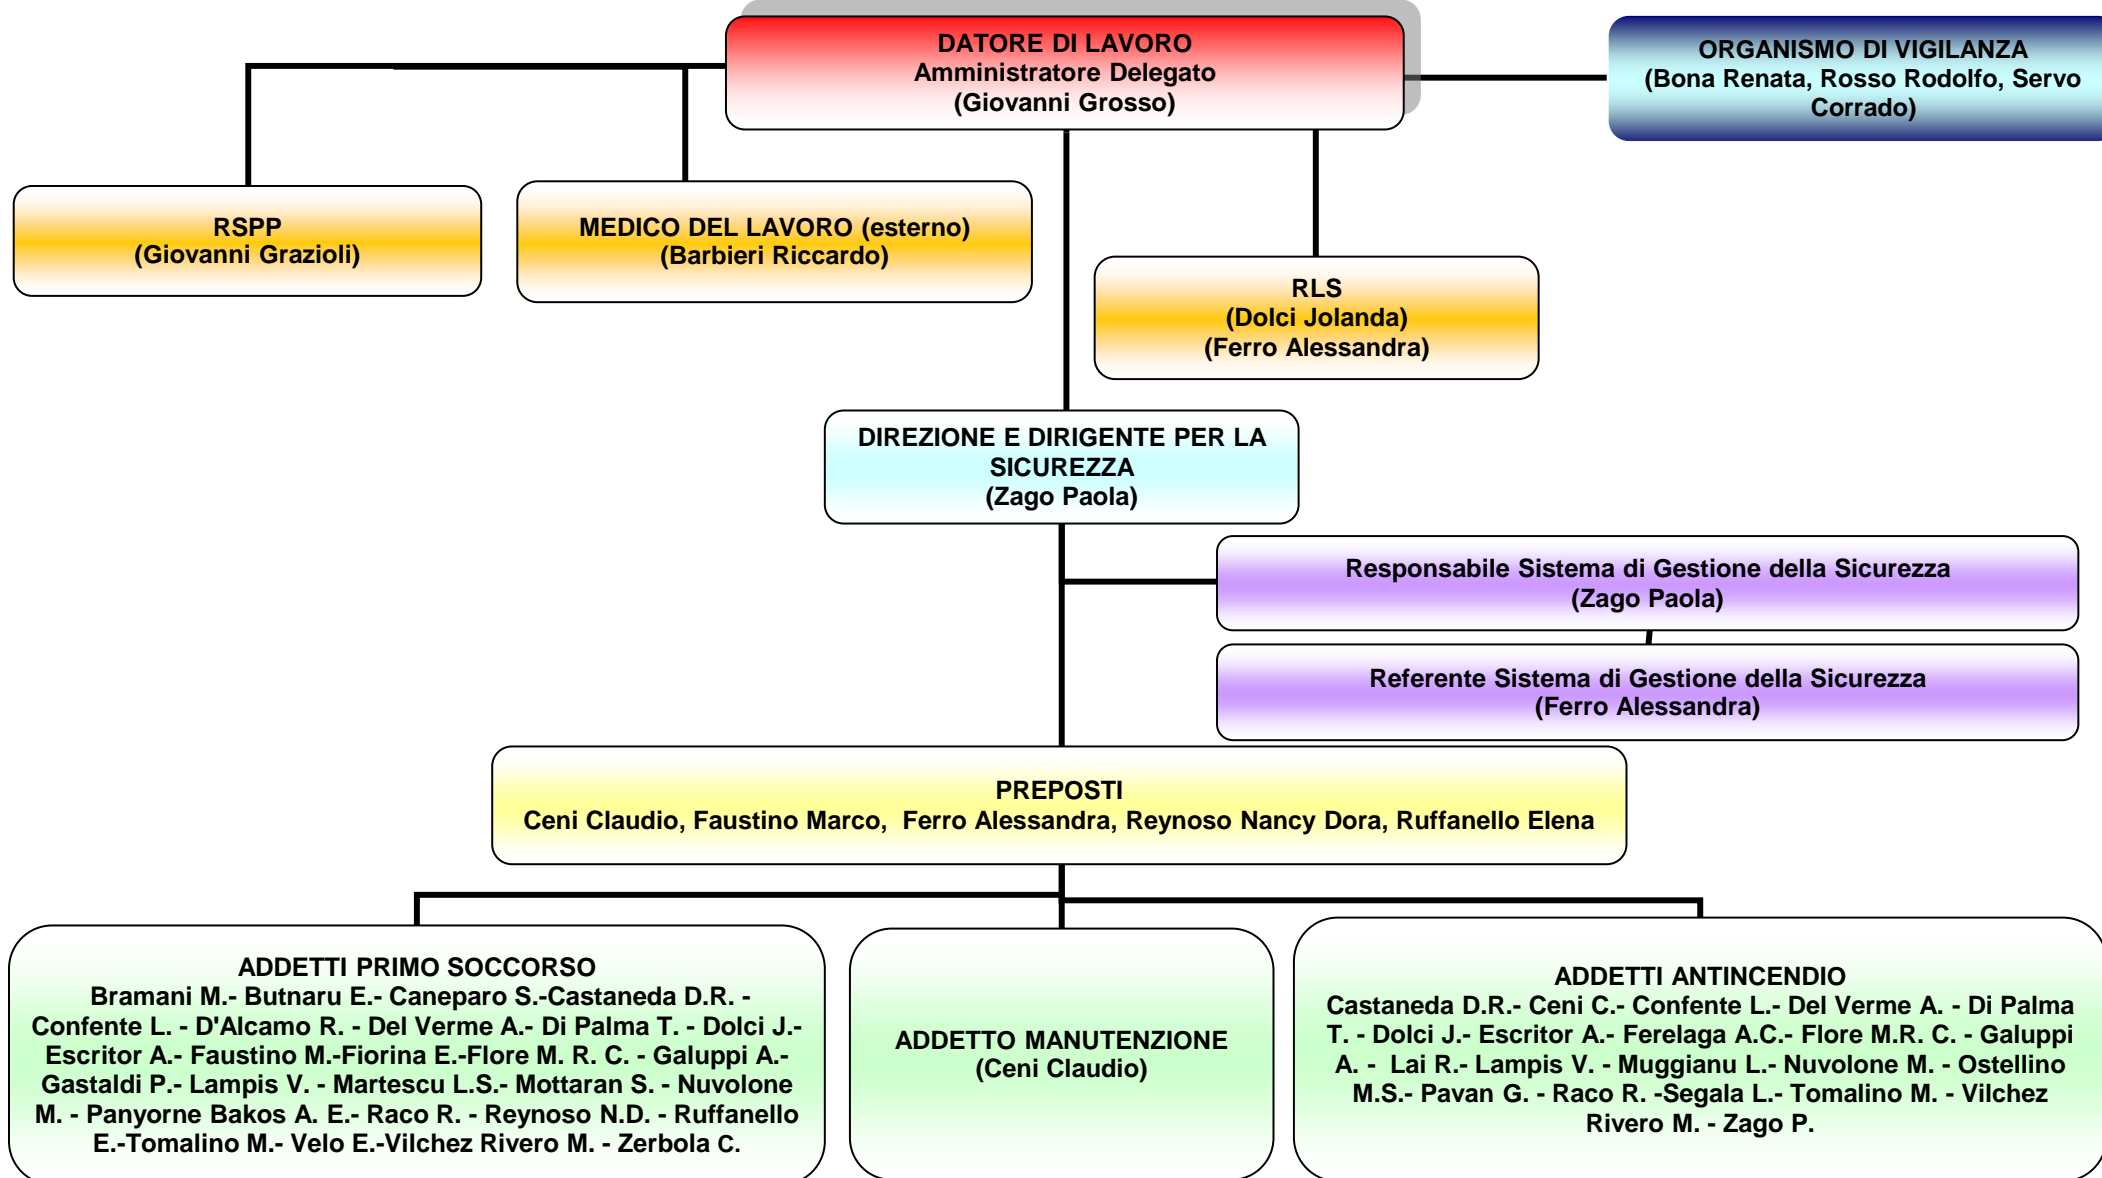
DATORE DI LAVORO
Amministratore Delegato
(Giovanni Grosso)

ORGANISMO DI VIGILANZA
(Bona Renata, Rosso Rodolfo, Servo Corrado)

RSPP
(Giovanni Grazioli)

MEDICO DEL LAVORO (esterno)
(Barbieri Riccardo)

RLS
(Dolci Jolanda)
(Ferro Alessandra)

DIREZIONE E DIRIGENTE PER LA SICUREZZA
(Zago Paola)

Responsabile Sistema di Gestione della Sicurezza
(Zago Paola)

Referente Sistema di Gestione della Sicurezza
(Ferro Alessandra)

PREPOSTI
Ceni Claudio, Faustino Marco, Ferro Alessandra, Reynoso Nancy Dora, Ruffanello Elena

ADDETTI PRIMO SOCCORSO
Bramani M.- Butnaru E.- Caneparo S.-Castaneda D.R. - Confente L. - D'Alcamo R. - Del Verme A.- Di Palma T. - Dolci J.- Escritor A.- Faustino M.-Fiorina E.-Flore M. R. C. - Galuppi A.- Gastaldi P.- Lampis V. - Martescu L.S.- Mottaran S. - Nuvolone M. - Panyorne Bakos A. E.- Raco R. - Reynoso N.D. - Ruffanello E.-Tomalino M.- Velo E.-Vilchez Rivero M. - Zerbola C.

ADDETTO MANUTENZIONE
(Ceni Claudio)

ADDETTI ANTINCENDIO
Castaneda D.R.- Ceni C.- Confente L.- Del Verme A. - Di Palma T. - Dolci J.- Escritor A.- Ferelaga A.C.- Flore M.R. C. - Galuppi A. - Lai R.- Lampis V. - Muggianu L.- Nuvolone M. - Ostellino M.S.- Pavan G. - Raco R. -Segala L.- Tomalino M. - Vilchez Rivero M. - Zago P.